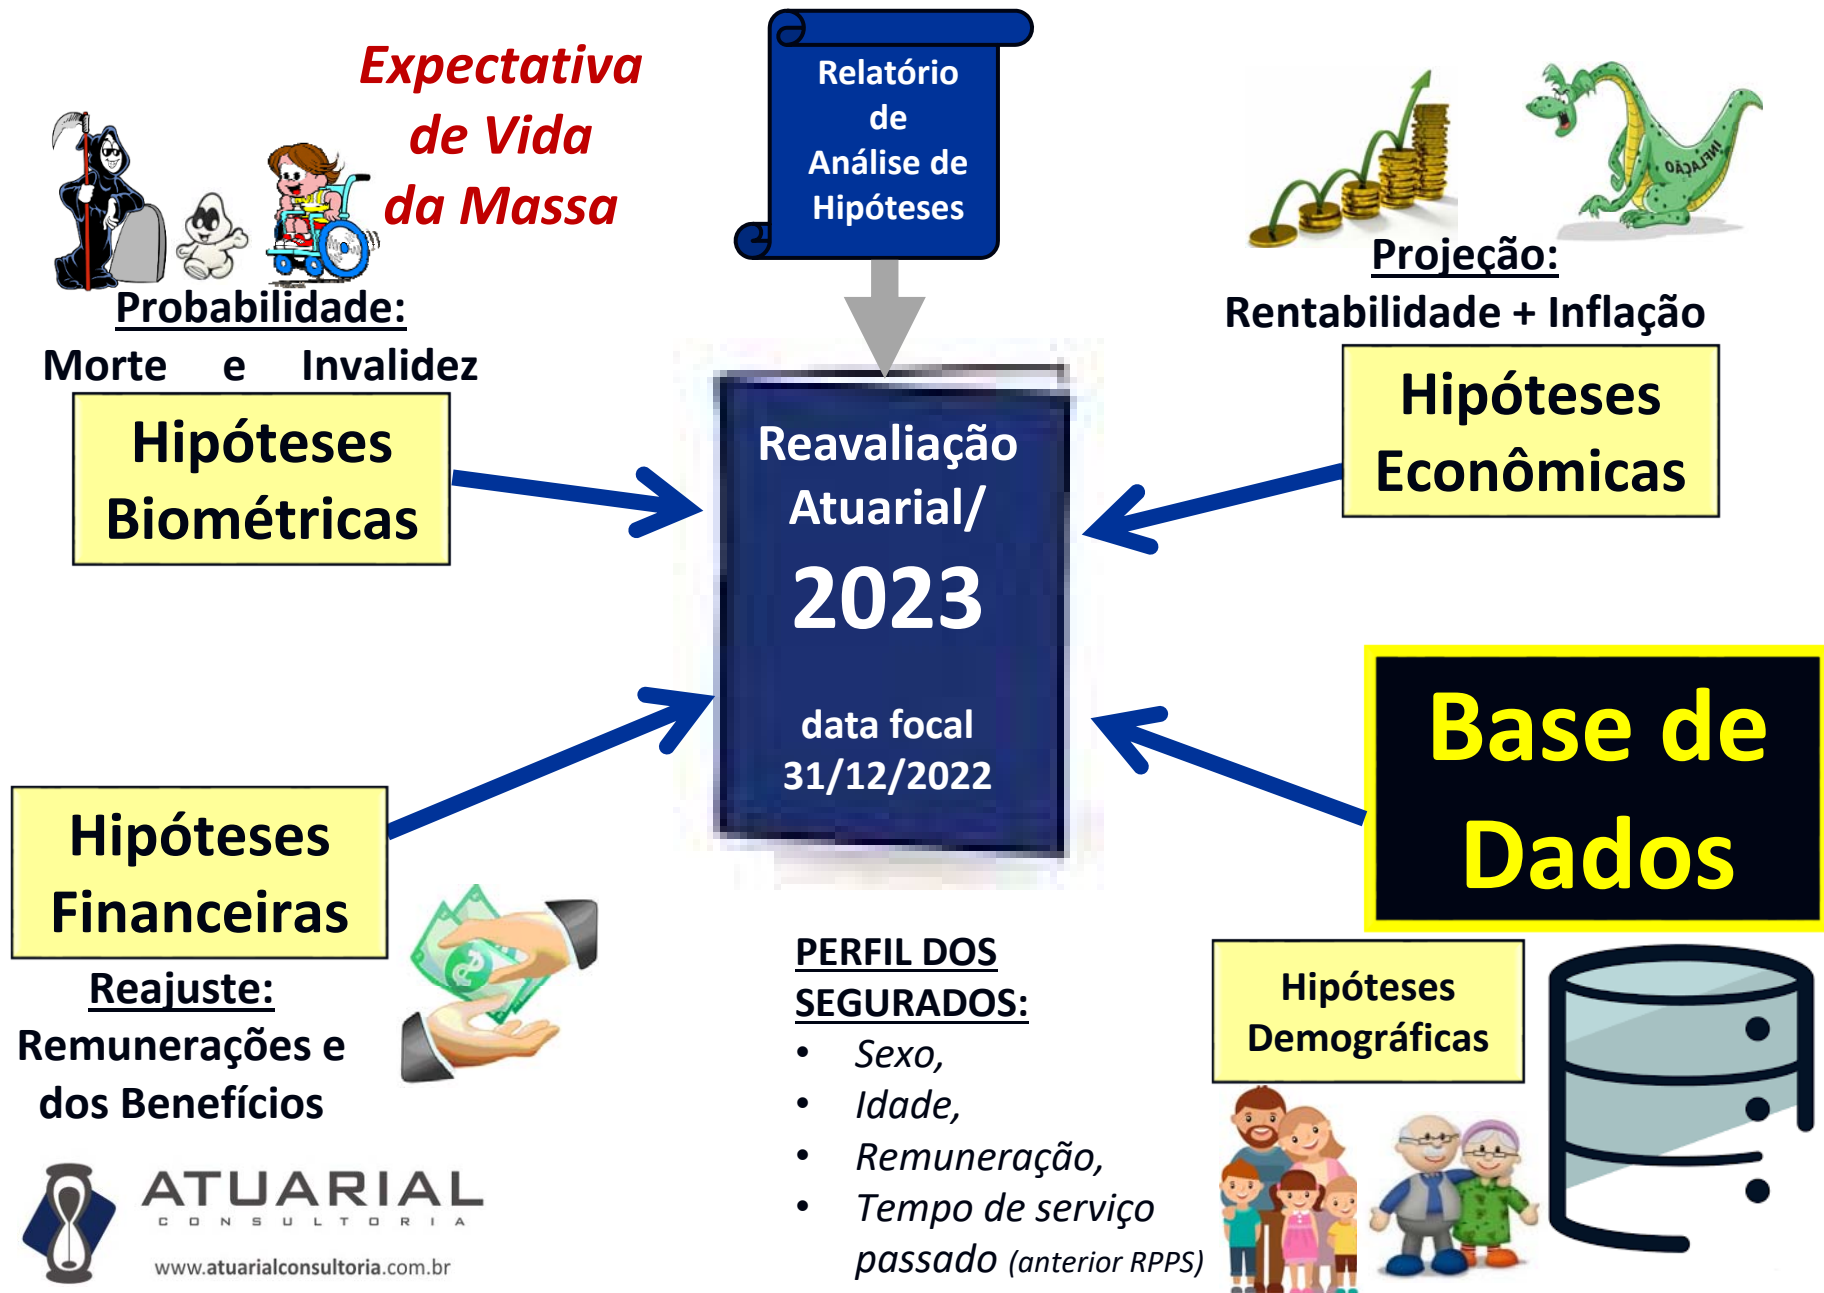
Expectativa de Vida da Massa

Probabilidade:
Morte e Invalidez

Hipóteses Biométricas

Relatório de Análise de Hipóteses

INFLAÇÃO

Projeção:
Rentabilidade + Inflação

Hipóteses Econômicas

Reavaliação Atuarial/
2023

data focal
31/12/2022

Base de Dados

Hipóteses Financeiras

Reajuste:
Remunerações e dos Benefícios

PERFIL DOS SEGURADOS:
• Sexo,
• Idade,
• Remuneração,
• Tempo de serviço passado (anterior RPPS)

Hipóteses Demográficas

ATUARIAL
CONSULTORIA
www.atuarialconsultoria.com.br